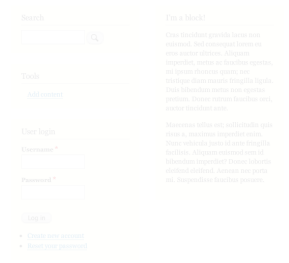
Search

Tools

Subscriptions

User login

Username *

Password *

Log in

Create new account
Request new password

I'm a Mural!

Quo tincidunt gravida lacus eros vehicula. Vel consequat. Etiam ut sem mattis sodales. Aliquam imperdiet, ante sit tincidunt egestas, est neque rhoncus purus, est tristique diam mauris fringilla ligula. Odio bibendum metus nisi egestas sodales. Fusce rutrum hendrerit sed, ornare tincidunt nisl.

Maecenas tellus est sollicitudin, quis dictum, ante imperdiet risus. Nunc vehicula lacus sit amet fringilla facilisis. Aliquam euismod orci et bibendum imperdiet. Fusce lobortis eleifend eleifend. Aenean nec nulla est. Suspendisse hendrerit posuere.